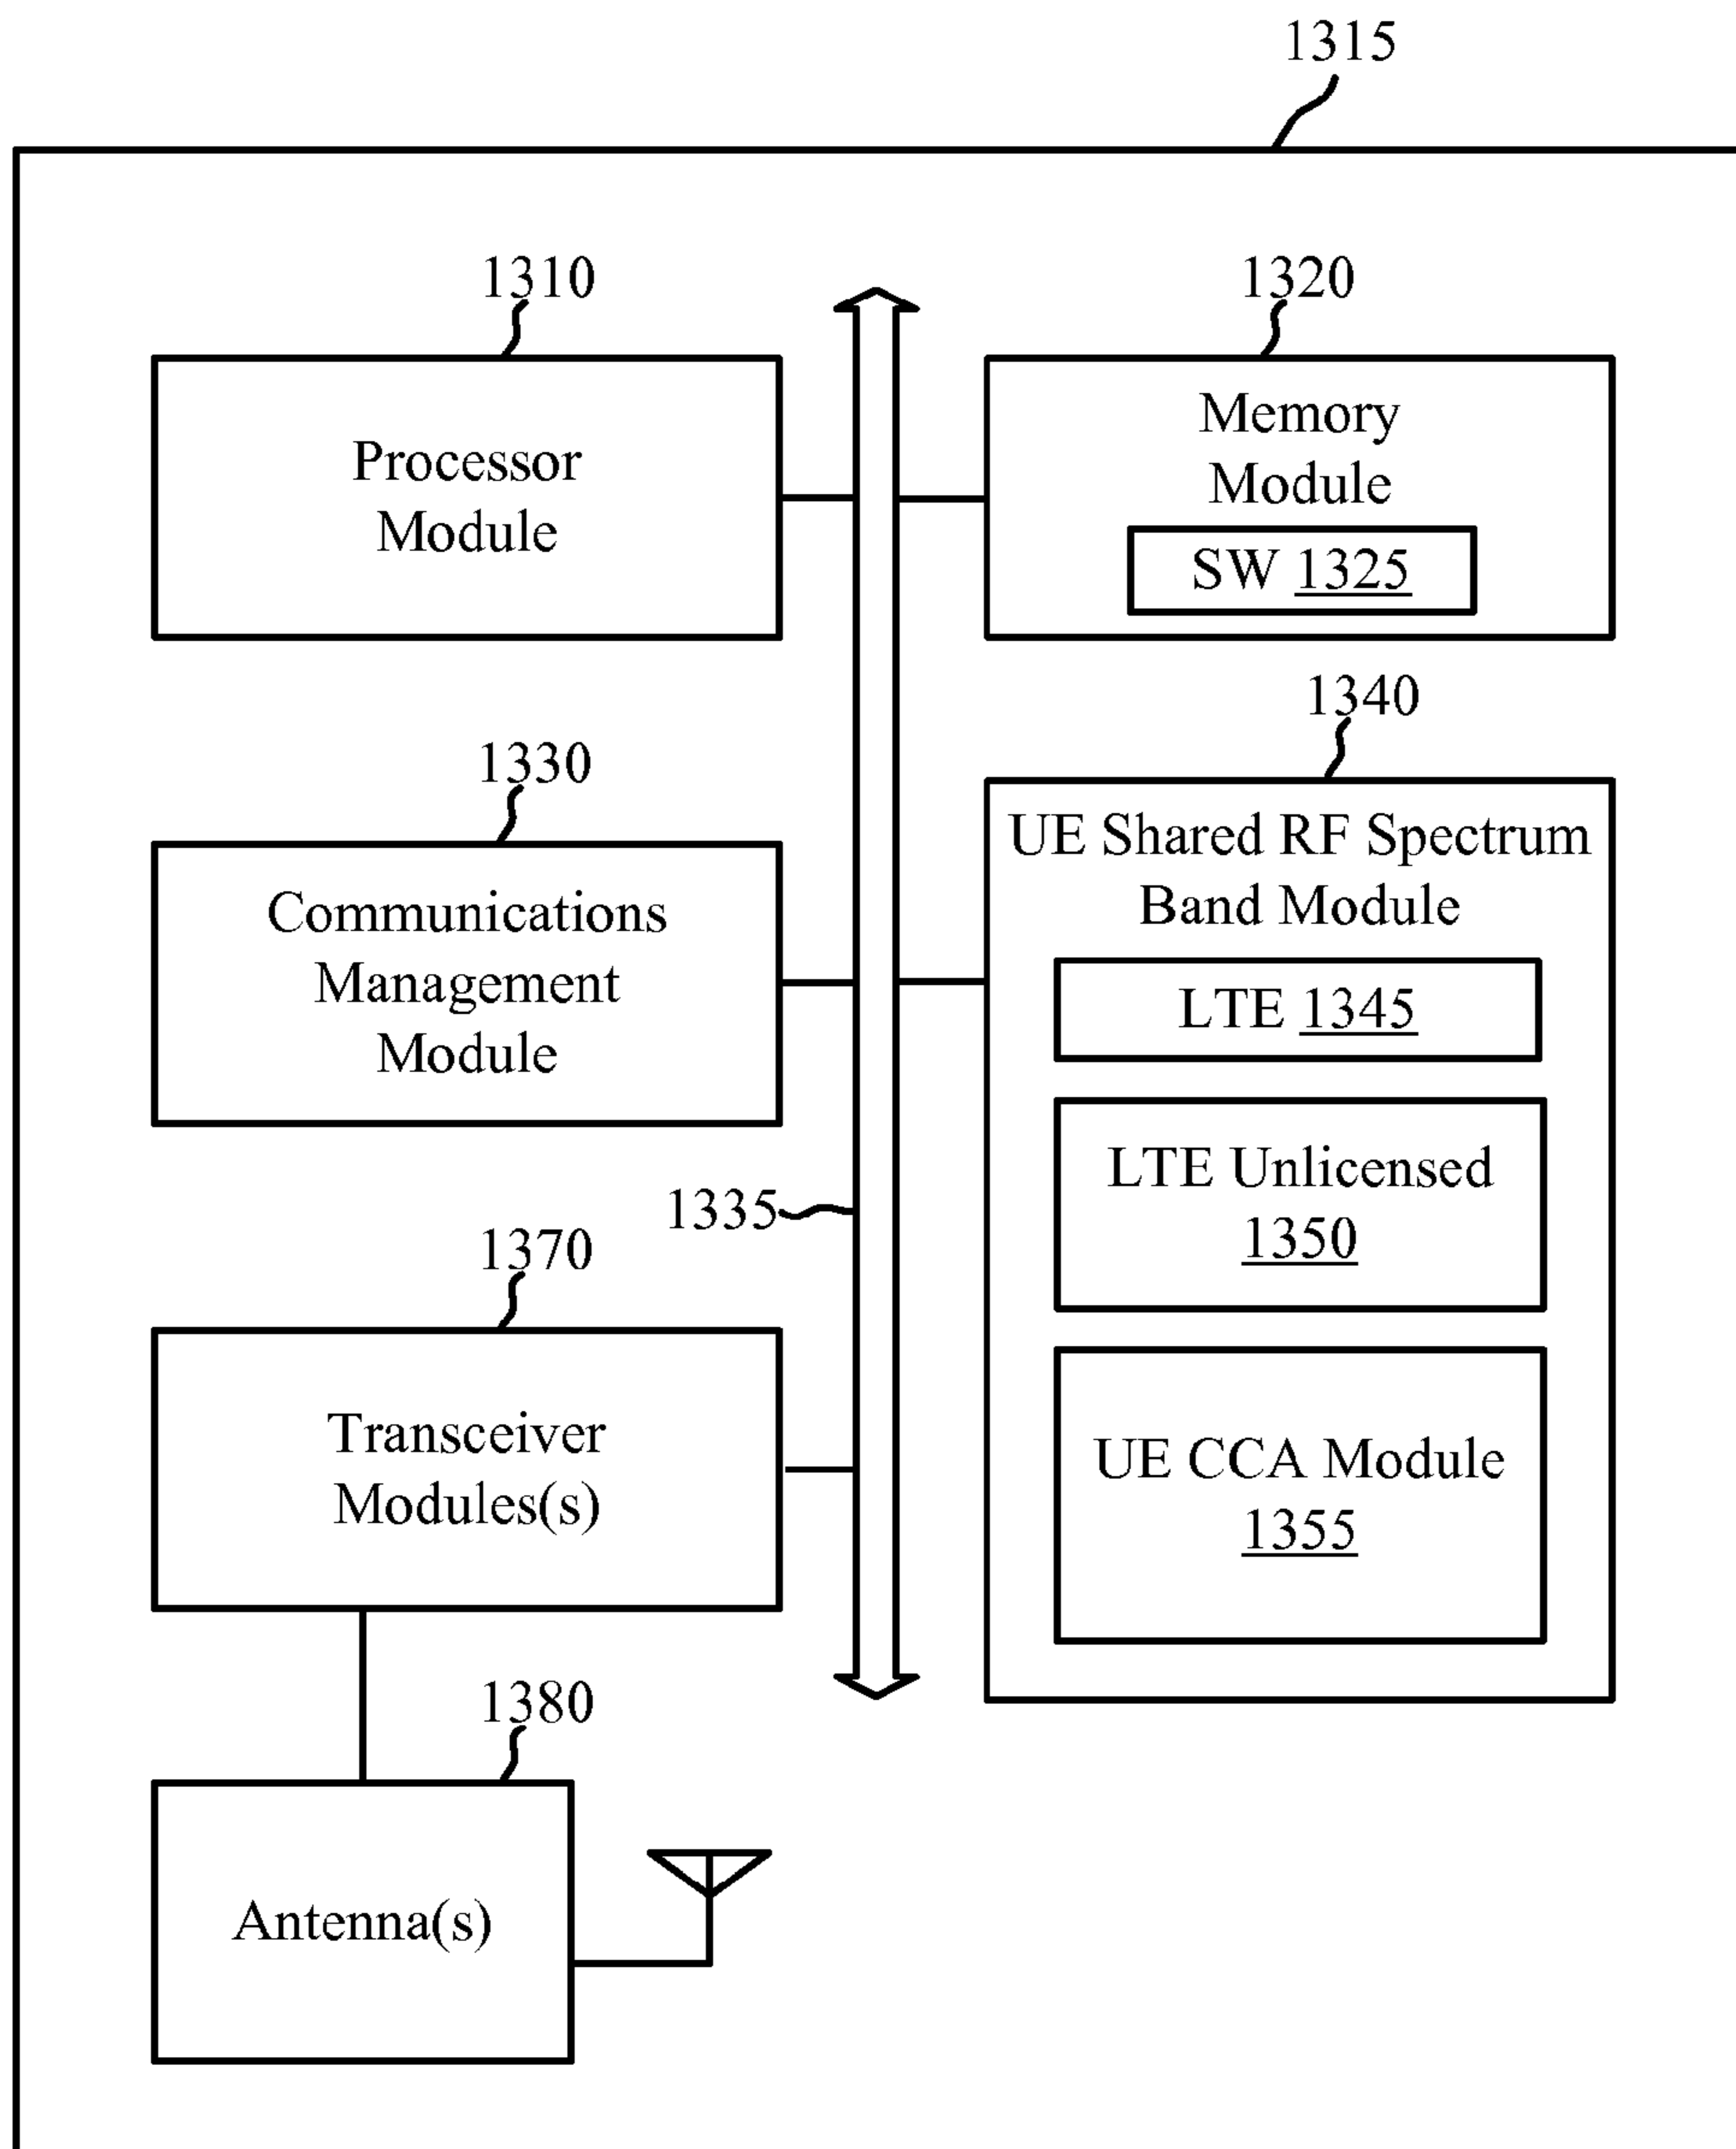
1315

1310

Processor Module

1320

Memory Module

SW 1325

1340

1330

UE Shared RF Spectrum Band Module

Communications Management Module

LTE 1345

LTE Unlicensed 1350

1335

1370

Transceiver Modules(s)

UE CCA Module 1355

1380

Antenna(s)